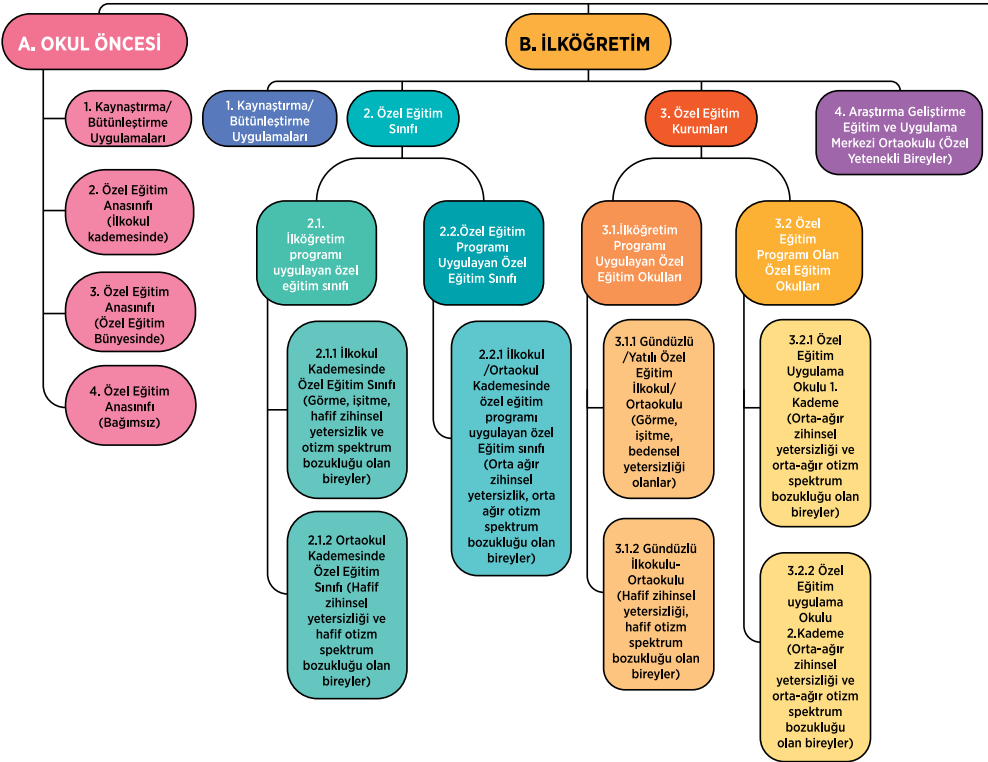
A. OKUL ÖNCESİ

1. Kaynaştırma/ Bütünleştirme Uygulamaları

2. Özel Eğitim Anasınıfı (İlkokul kademesinde)

3. Özel Eğitim Anasınıfı (Özel Eğitim Bünyesinde)

4. Özel Eğitim Anasınıfı (Bağımsız)

B. İLKÖĞRETİM

1. Kaynaştırma/ Bütünleştirme Uygulamaları

2. Özel Eğitim Sınıfı

2.1. İlköğretim programı uygulayan özel eğitim sınıfı

2.1.1 İlkokul Kademesinde Özel Eğitim Sınıfı (Görme, işitme, hafif zihinsel yetersizlik ve otizm spektrum bozukluğu olan bireyler)

2.1.2 Ortaokul Kademesinde Özel Eğitim Sınıfı (Hafif zihinsel yetersizliği ve hafif otizm spektrum bozukluğu olan bireyler)

2.2.Özel Eğitim Programı Uygulayan Özel Eğitim Sınıfı

2.2.1 İlkokul /Ortaokul Kademesinde özel eğitim programı uygulayan özel Eğitim sınıfı (Orta ağır zihinsel yetersizlik, orta ağır otizm spektrum bozukluğu olan bireyler)

3. Özel Eğitim Kurumları

3.1.İlköğretim Programı Uygulayan Özel Eğitim Okulları

3.1.1 Gündüzlü /Yatılı Özel Eğitim İlkokul/ Ortaokulu (Görme, işitme, bedensel yetersizliği olanlar)

3.1.2 Gündüzlü İlkokulu-Ortaokulu (Hafif zihinsel yetersizliği, hafif otizm spektrum bozukluğu olan bireyler)

3.2 Özel Eğitim Programı Olan Özel Eğitim Okulları

3.2.1 Özel Eğitim Uygulama Okulu 1. Kademe (Orta-ağır zihinsel yetersizliği ve orta-ağır otizm spektrum bozukluğu olan bireyler)

3.2.2 Özel Eğitim uygulama Okulu 2.Kademe (Orta-ağır zihinsel yetersizliği ve orta-ağır otizm spektrum bozukluğu olan bireyler)

4. Araştırma Geliştirme Eğitim ve Uygulama Merkezi Ortaokulu (Özel Yetenekli Bireyler)